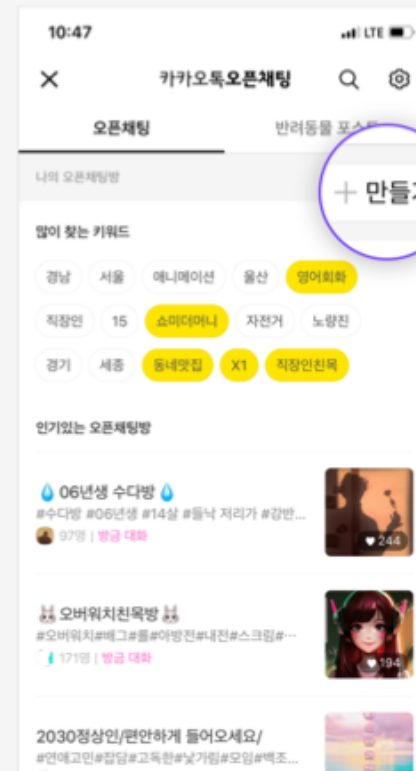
10:47

LTE

카카오톡오픈채팅

오픈채팅

반려동물 포스트

나의 오픈채팅방

+ 만들기

많이 찾는 키워드

경남 서울 애니메이션 울산 영어회화

직장인 15 쇼미더머니 자전거 노량진

경기 세종 동네맛집 X1 직장인친목

인기있는 오픈채팅방

06년생 수다방

#수다방 #06년생 #14살 #들낙 저리가 #강반...

97명 | 방금 대화

244

오버워치친목방

#오버워치#배그#롤#아방전#내전#스크림#...

171명 | 방금 대화

194

2030정상인/편안하게 들어오세요/

#연애고민#잡담#고독한#낯가림#모임#백조...